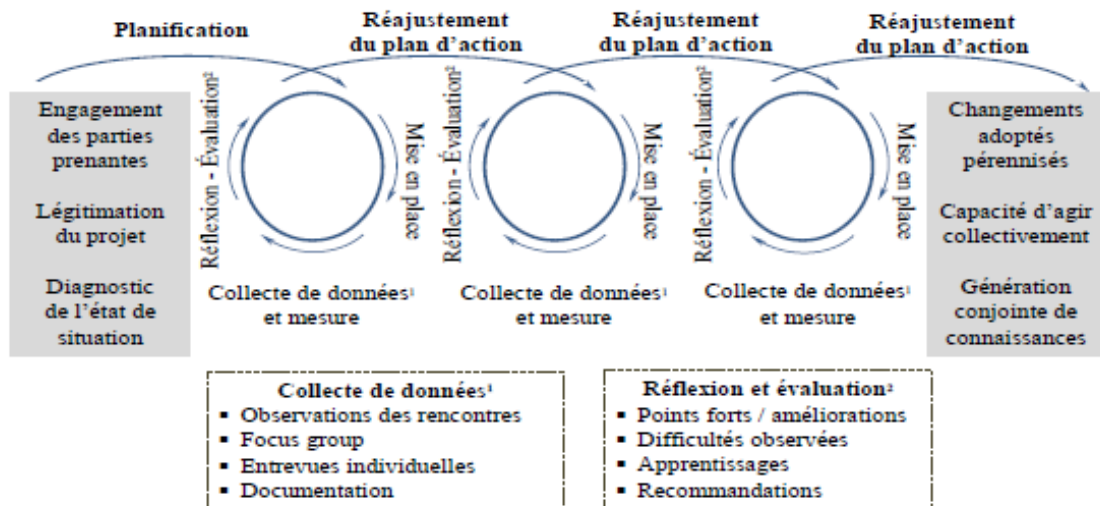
Planification

Réajustement du plan d'action

Réajustement du plan d'action

Réajustement du plan d'action

Engagement des parties prenantes

Légitimation du projet

Diagnostic de l'état de situation

Réflexion - Évaluation²

Mise en place

Collecte de données¹ et mesure

Réflexion - Évaluation²

Mise en place

Collecte de données¹ et mesure

Réflexion - Évaluation²

Mise en place

Collecte de données¹ et mesure

Changements adoptés pérennisés

Capacité d'agir collectivement

Génération conjointe de connaissances

Collecte de données¹
▪ Observations des rencontres
▪ Focus group
▪ Entrevues individuelles
▪ Documentation

Réflexion et évaluation²
▪ Points forts / améliorations
▪ Difficultés observées
▪ Apprentissages
▪ Recommandations